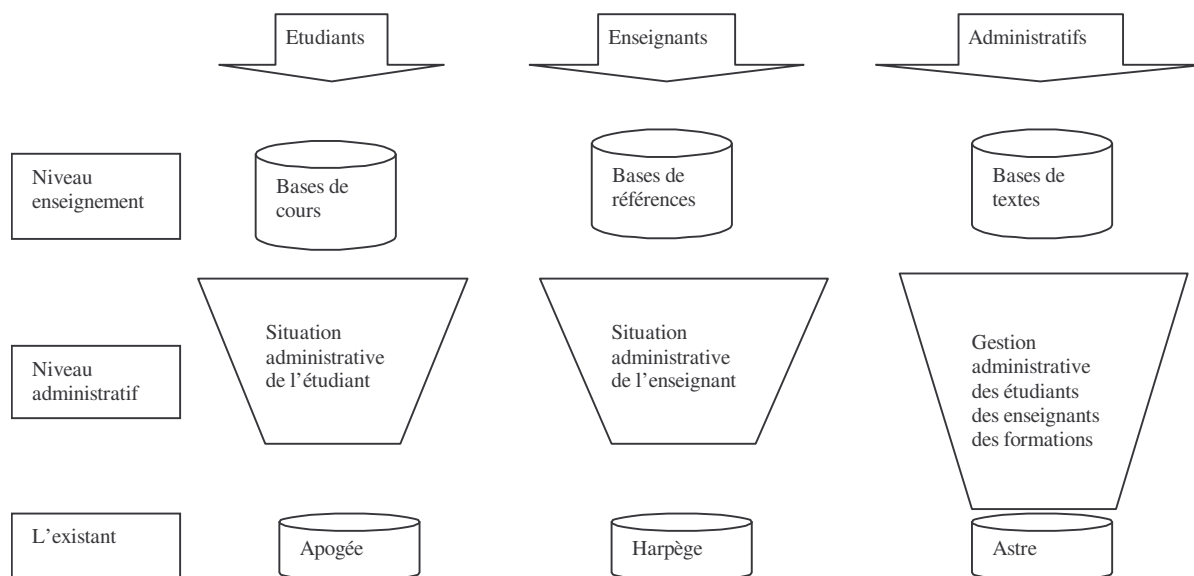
Etudiants

Enseignants

Administratifs

Niveau enseignement

Bases de cours

Bases de références

Bases de textes

Niveau administratif

Situation administrative de l'étudiant

Situation administrative de l'enseignant

Gestion administrative des étudiants des enseignants des formations

L'existant

Apogée

Harpège

Astre